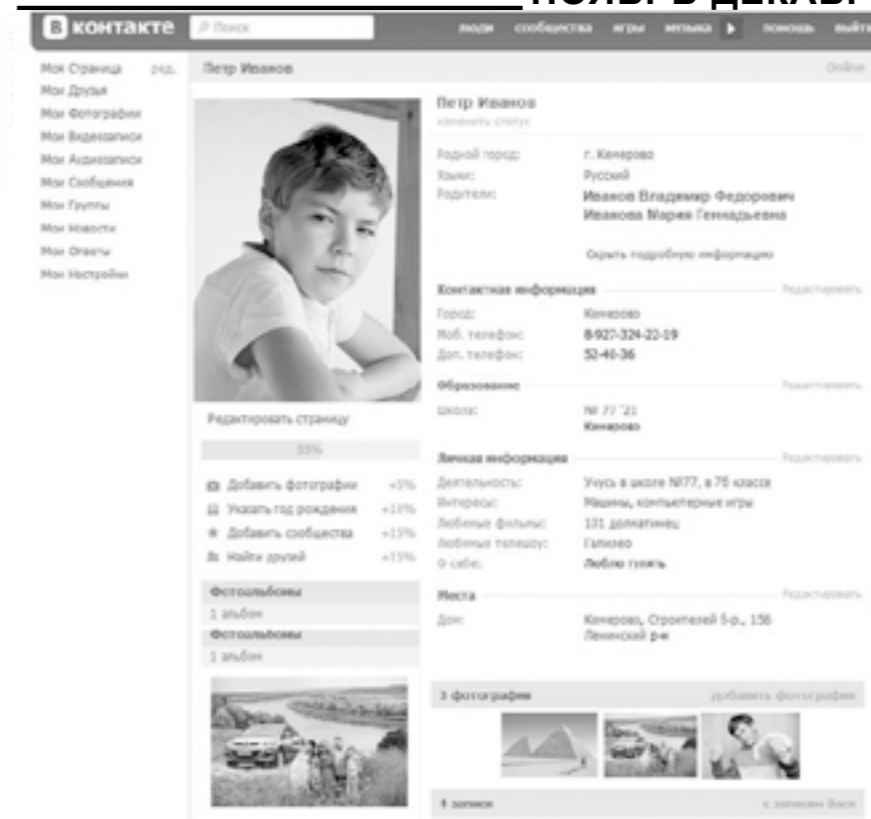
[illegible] ПОЛЬ В ДЕКАБ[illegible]

В контакте Поиск люди сообщества игры музыка помощь выйти

Моя Страница ред.
Мои Друзья
Мои Фотографии
Мои Видеозаписи
Мои Аудиозаписи
Мои Сообщения
Мои Группы
Мои Новости
Мои Ответы
Мои Настройки

Петр Иванов Online

Редактировать страницу

55%

Добавить фотографии +5%
Указать год рождения +10%
Добавить сообщества +15%
Найти друзей +15%

Фотоальбомы
1 альбом
Фотоальбомы
1 альбом

Петр Иванов
изменить статус

Родной город: г. Кемерово
Языки: Русский
Родители: Иванов Владимир Федорович
Иванова Мария Геннадьевна

Скрыть подробную информацию

Контактная информация Редактировать
Город: Кемерово
Моб. телефон: 8-927-324-22-19
Доп. телефон: 52-40-36

Образование Редактировать
Школа: № 77 '21
Кемерово

Личная информация Редактировать
Деятельность: Учусь в школе №77, в 7Б классе
Интересы: Машины, компьютерные игры
Любимые фильмы: 101 долматинец
Любимые телешоу: Галилео
О себе: Люблю гулять

Места Редактировать
Дом: Кемерово, Строителей б-р., 156
Ленинский р-н

3 фотографии добавить фотографии

4 записи к записям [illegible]